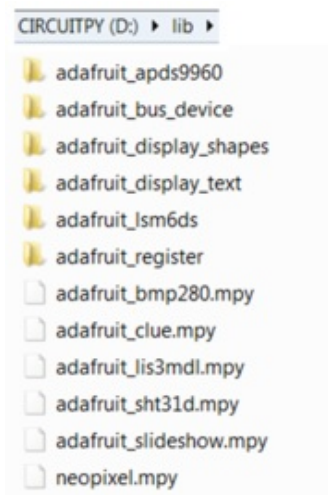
CIRCUITPY (D:) ▸ lib ▸

adafruit_apds9960
adafruit_bus_device
adafruit_display_shapes
adafruit_display_text
adafruit_lsm6ds
adafruit_register
adafruit_bmp280.mpy
adafruit_clue.mpy
adafruit_lis3mdl.mpy
adafruit_sht31d.mpy
adafruit_slideshow.mpy
neopixel.mpy